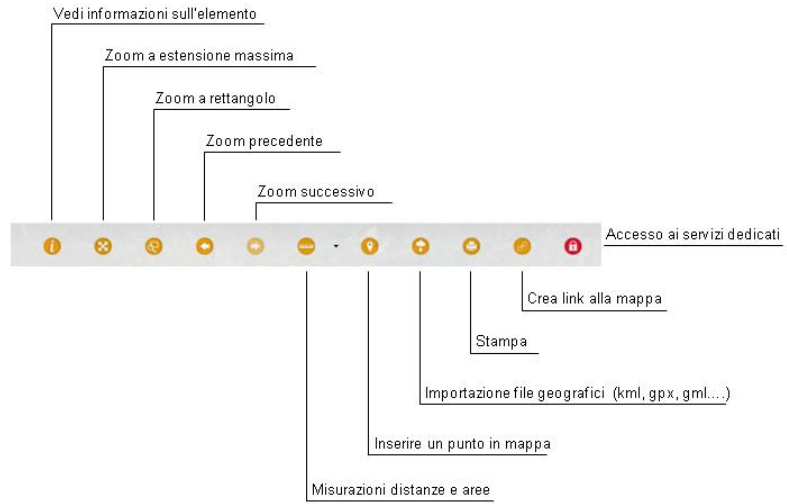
Vedi informazioni sull'elemento

Zoom a estensione massima

Zoom a rettangolo

Zoom precedente

Zoom successivo

Accesso ai servizi dedicati

Crea link alla mappa

Stampa

Importazione file geografici (kml, gpx, gml....)

Inserire un punto in mappa

Misurazioni distanze e aree